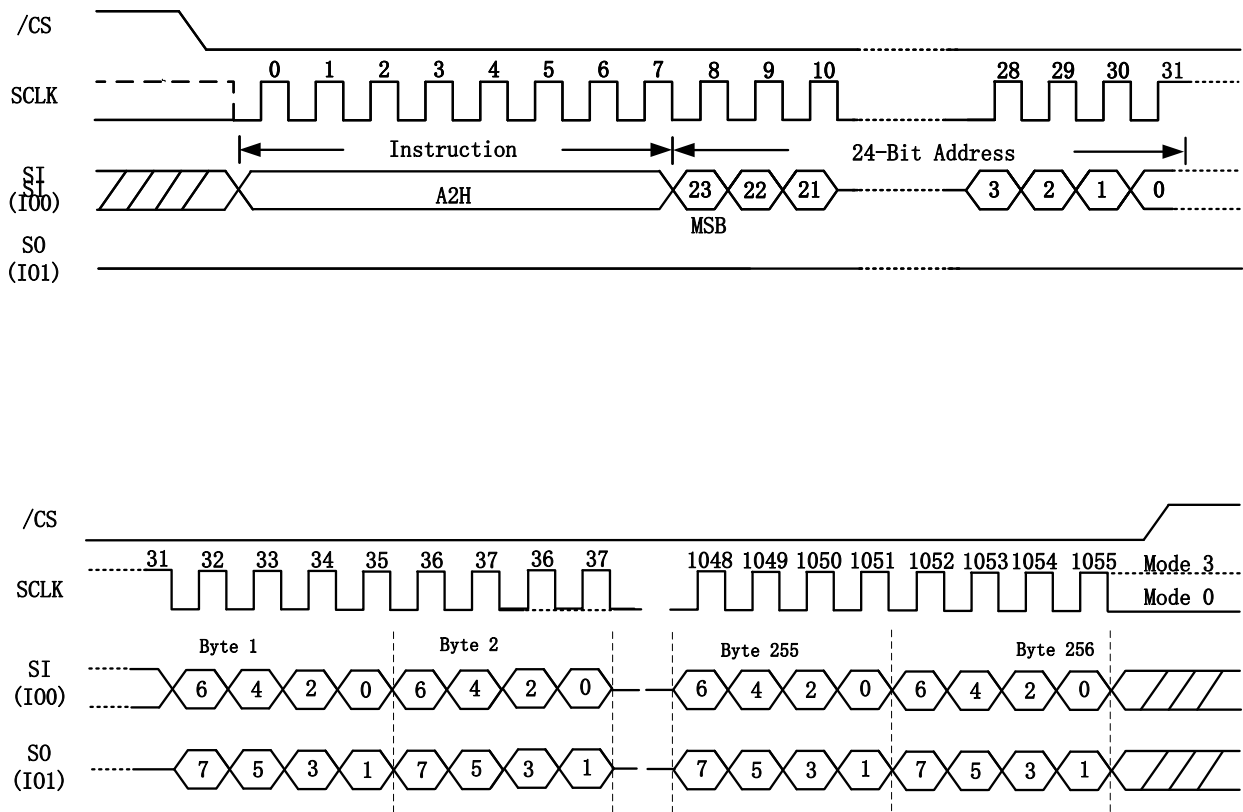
/CS

SCLK

0 1 2 3 4 5 6 7 8 9 10 28 29 30 31

Instruction

24-Bit Address

SI
(IO0)

A2H

23 22 21 3 2 1 0

MSB

SO
(IO1)

/CS

SCLK

31 32 33 34 35 36 37 36 37 1048 1049 1050 1051 1052 1053 1054 1055

Mode 3

Mode 0

Byte 1

Byte 2

Byte 255

Byte 256

SI
(IO0)

6 4 2 0 6 4 2 0 6 4 2 0 6 4 2 0

SO
(IO1)

7 5 3 1 7 5 3 1 7 5 3 1 7 5 3 1